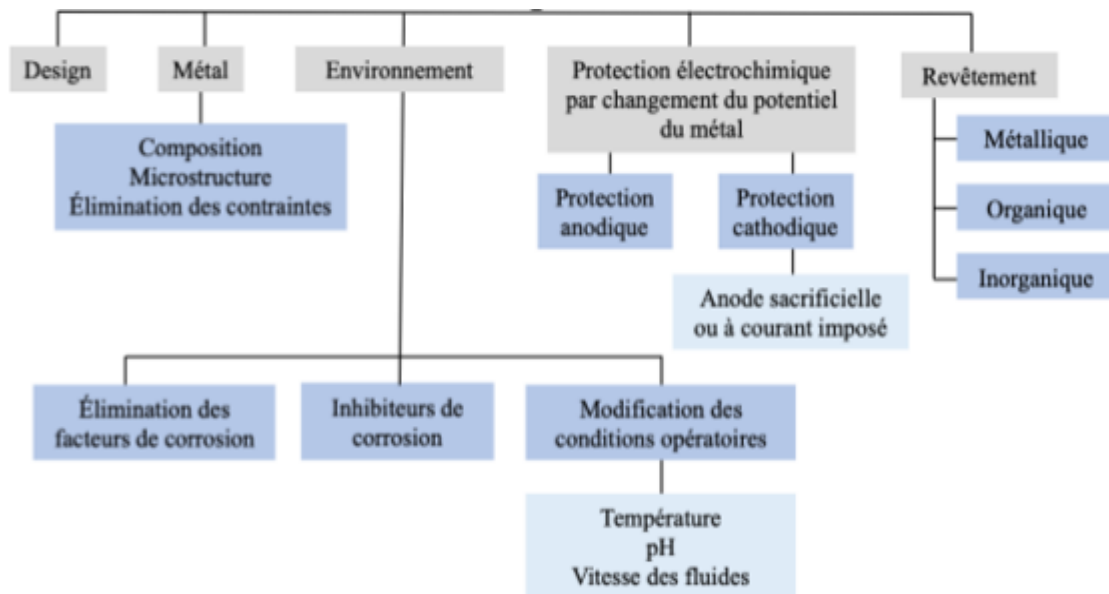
Design

Métal

Composition
Microstructure
Élimination des contraintes

Environnement

Protection électrochimique par changement du potentiel du métal

Protection anodique

Protection cathodique

Anode sacrificielle ou à courant imposé

Revêtement

Métallique

Organique

Inorganique

Élimination des facteurs de corrosion

Inhibiteurs de corrosion

Modification des conditions opératoires

Température
pH
Vitesse des fluides